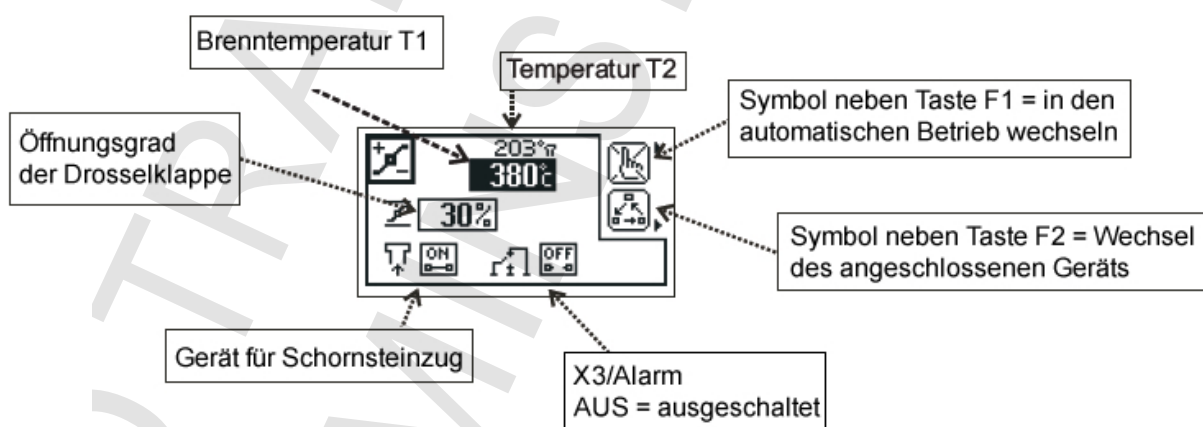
Brenntemperatur T1

Temperatur T2

Öffnungsgrad der Drosselklappe

203°F

380°C

30%

ON

OFF

Symbol neben Taste F1 = in den automatischen Betrieb wechseln

Symbol neben Taste F2 = Wechsel des angeschlossenen Geräts

Gerät für Schornsteinzug

X3/Alarm
AUS = ausgeschaltet